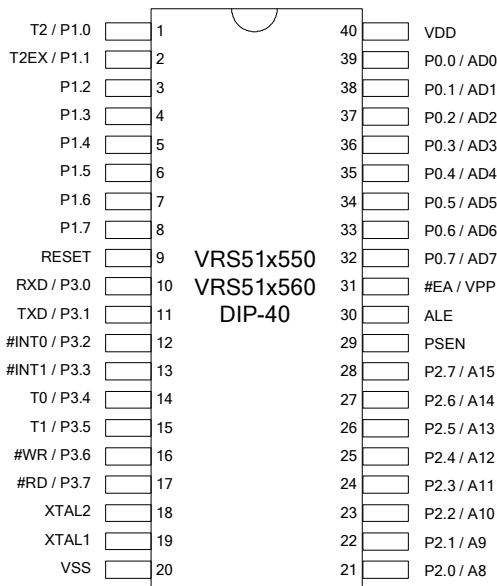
T2 / P1.0 1
T2EX / P1.1 2
P1.2 3
P1.3 4
P1.4 5
P1.5 6
P1.6 7
P1.7 8
RESET 9
RXD / P3.0 10
TXD / P3.1 11
#INT0 / P3.2 12
#INT1 / P3.3 13
T0 / P3.4 14
T1 / P3.5 15
#WR / P3.6 16
#RD / P3.7 17
XTAL2 18
XTAL1 19
VSS 20

VRS51x550
VRS51x560
DIP-40

40 VDD
39 P0.0 / AD0
38 P0.1 / AD1
37 P0.2 / AD2
36 P0.3 / AD3
35 P0.4 / AD4
34 P0.5 / AD5
33 P0.6 / AD6
32 P0.7 / AD7
31 #EA / VPP
30 ALE
29 PSEN
28 P2.7 / A15
27 P2.6 / A14
26 P2.5 / A13
25 P2.4 / A12
24 P2.3 / A11
23 P2.2 / A10
22 P2.1 / A9
21 P2.0 / A8